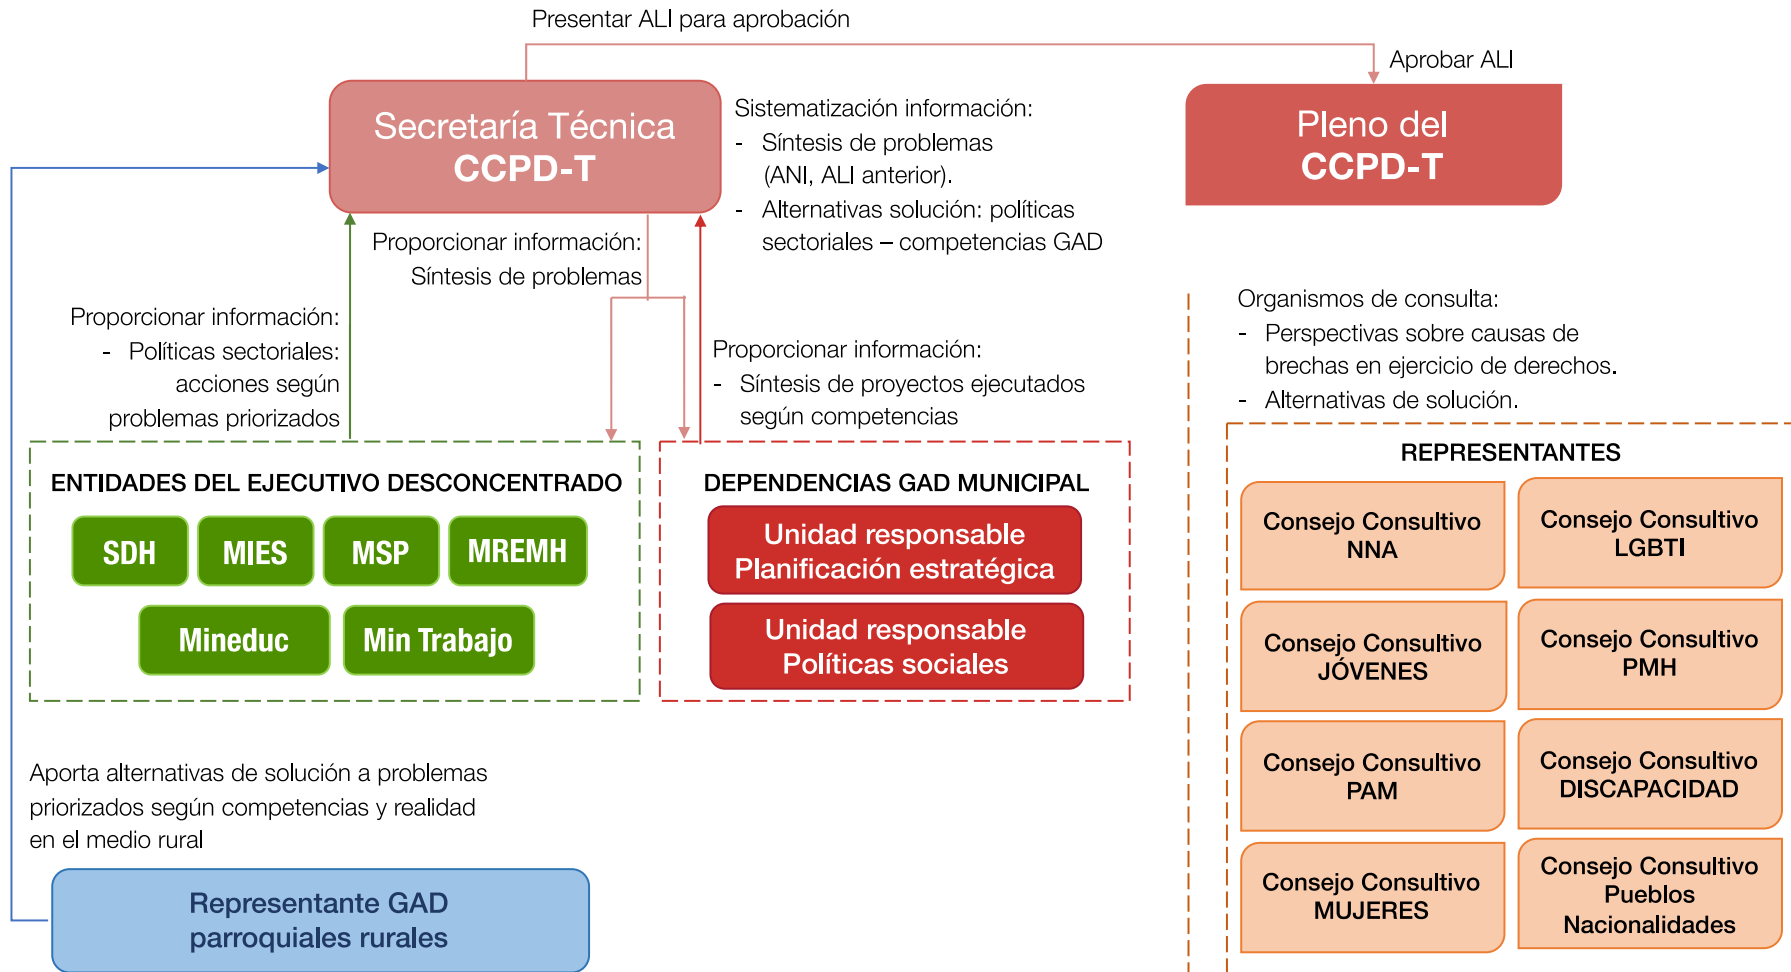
Presentar ALI para aprobación

Aprobar ALI

Secretaría Técnica
CCPD-T

Sistematización información:
- Síntesis de problemas (ANI, ALI anterior).
- Alternativas solución: políticas sectoriales – competencias GAD

Pleno del
CCPD-T

Proporcionar información:
Síntesis de problemas

Proporcionar información:
- Políticas sectoriales: acciones según problemas priorizados

Proporcionar información:
- Síntesis de proyectos ejecutados según competencias

Organismos de consulta:
- Perspectivas sobre causas de brechas en ejercicio de derechos.
- Alternativas de solución.

ENTIDADES DEL EJECUTIVO DESCONCENTRADO

SDH
MIES
MSP
MREMH
Mineduc
Min Trabajo

DEPENDENCIAS GAD MUNICIPAL

Unidad responsable
Planificación estratégica

Unidad responsable
Políticas sociales

REPRESENTANTES

Consejo Consultivo
NNA

Consejo Consultivo
LGBTI

Consejo Consultivo
JÓVENES

Consejo Consultivo
PMH

Consejo Consultivo
PAM

Consejo Consultivo
DISCAPACIDAD

Consejo Consultivo
MUJERES

Consejo Consultivo
Pueblos
Nacionalidades

Aporta alternativas de solución a problemas priorizados según competencias y realidad en el medio rural

Representante GAD
parroquiales rurales